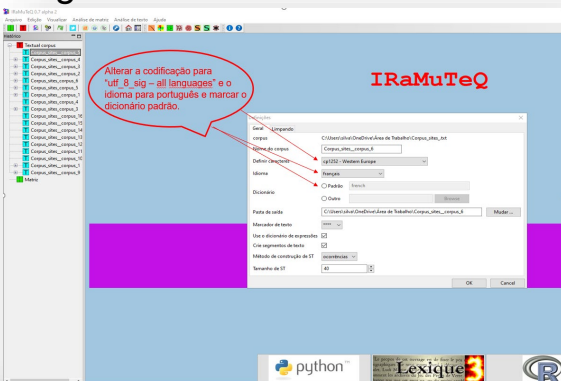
IRaMuTeQ 0.7 alpha 2

Arquivo Edição Visualizar Análise de matriz Análise de texto Ajuda

Histórico

Textual corpus
Corpus_sites_corpus_6
Corpus_sites_corpus_4
Corpus_sites_corpus_3
Corpus_sites_corpus_2
Corpus_sites_corpus_6
Corpus_sites_corpus_5
Corpus_sites_corpus_1
Corpus_sites_corpus_4
Corpus_sites_corpus_3
Corpus_sites_corpus_15
Corpus_sites_corpus_16
Corpus_sites_corpus_14
Corpus_sites_corpus_13
Corpus_sites_corpus_12
Corpus_sites_corpus_11
Corpus_sites_corpus_10
Corpus_sites_corpus_1
Corpus_sites_corpus_9
Matrix

Alterar a codificação para "utf_8_sig – all languages" e o idioma para português e marcar o dicionário padrão.

IRaMuTeQ

Definições

Geral Limpando

corpus C:\Users\silva\OneDrive\Área de Trabalho\Corpus_sites.txt
Nome do corpus Corpus_sites_corpus_6
Definir caracteres cp1252 - Western Europe
Idioma français
Dicionário ○ Padrão french
○ Outro Buscar
Pasta de saída C:\Users\silva\OneDrive\Área de Trabalho\Corpus_sites_corpus_6 Mudar ...
Marcador de texto ****
Use o dicionário de expressões ☑
Crie segmentos de texto ☑
Método de construção de ST ocorrências
Tamanho de ST 40

OK Cancel

python™

Lexique 3